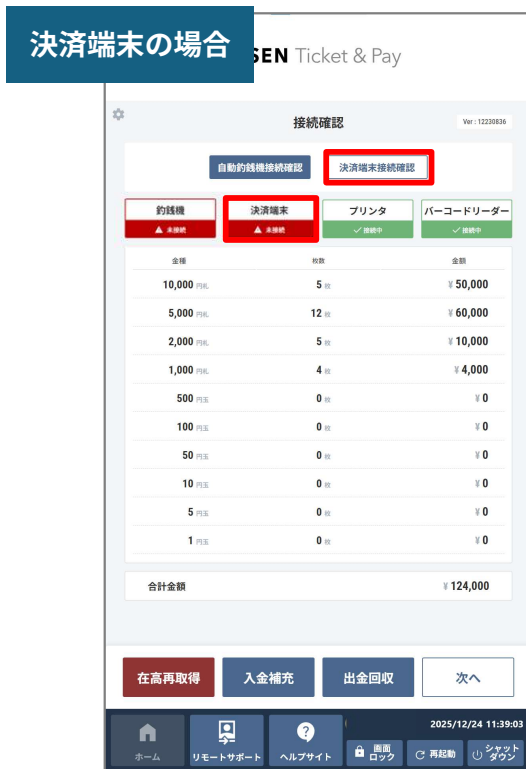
決済端末の場合

SEN Ticket & Pay

接続確認

Ver : 12230836

自動釣銭機接続確認

決済端末接続確認

釣銭機
未接続

決済端末
未接続

プリンタ
接続中

バーコードリーダー
接続中

| 金種 | 枚数 | 金額 |
|---|---|---|
| 10,000 円札 | 5 枚 | ¥ 50,000 |
| 5,000 円札 | 12 枚 | ¥ 60,000 |
| 2,000 円札 | 5 枚 | ¥ 10,000 |
| 1,000 円札 | 4 枚 | ¥ 4,000 |
| 500 円玉 | 0 枚 | ¥ 0 |
| 100 円玉 | 0 枚 | ¥ 0 |
| 50 円玉 | 0 枚 | ¥ 0 |
| 10 円玉 | 0 枚 | ¥ 0 |
| 5 円玉 | 0 枚 | ¥ 0 |
| 1 円玉 | 0 枚 | ¥ 0 |

合計金額 ¥ 124,000

在高再取得
入金補充
出金回収
次へ

ホーム
リモートサポート
ヘルプサイト
2025/12/24 11:39:03
画面ロック
再起動
シャットダウン